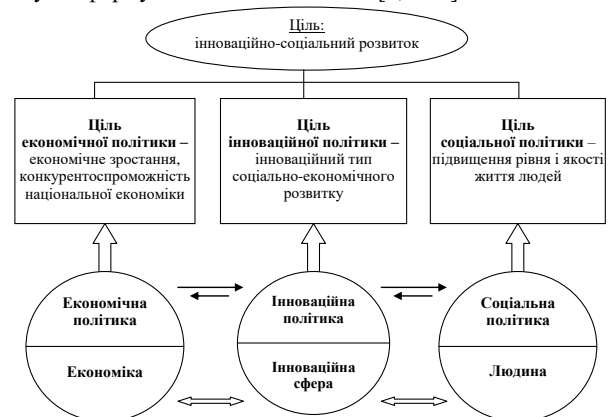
Ціль:
інноваційно-соціальний розвиток

Ціль економічної політики – економічне зростання, конкурентоспроможність національної економіки

Ціль інноваційної політики – інноваційний тип соціально-економічного розвитку

Ціль соціальної політики – підвищення рівня і якості життя людей

Економічна політика

Економіка

Інноваційна політика

Інноваційна сфера

Соціальна політика

Людина